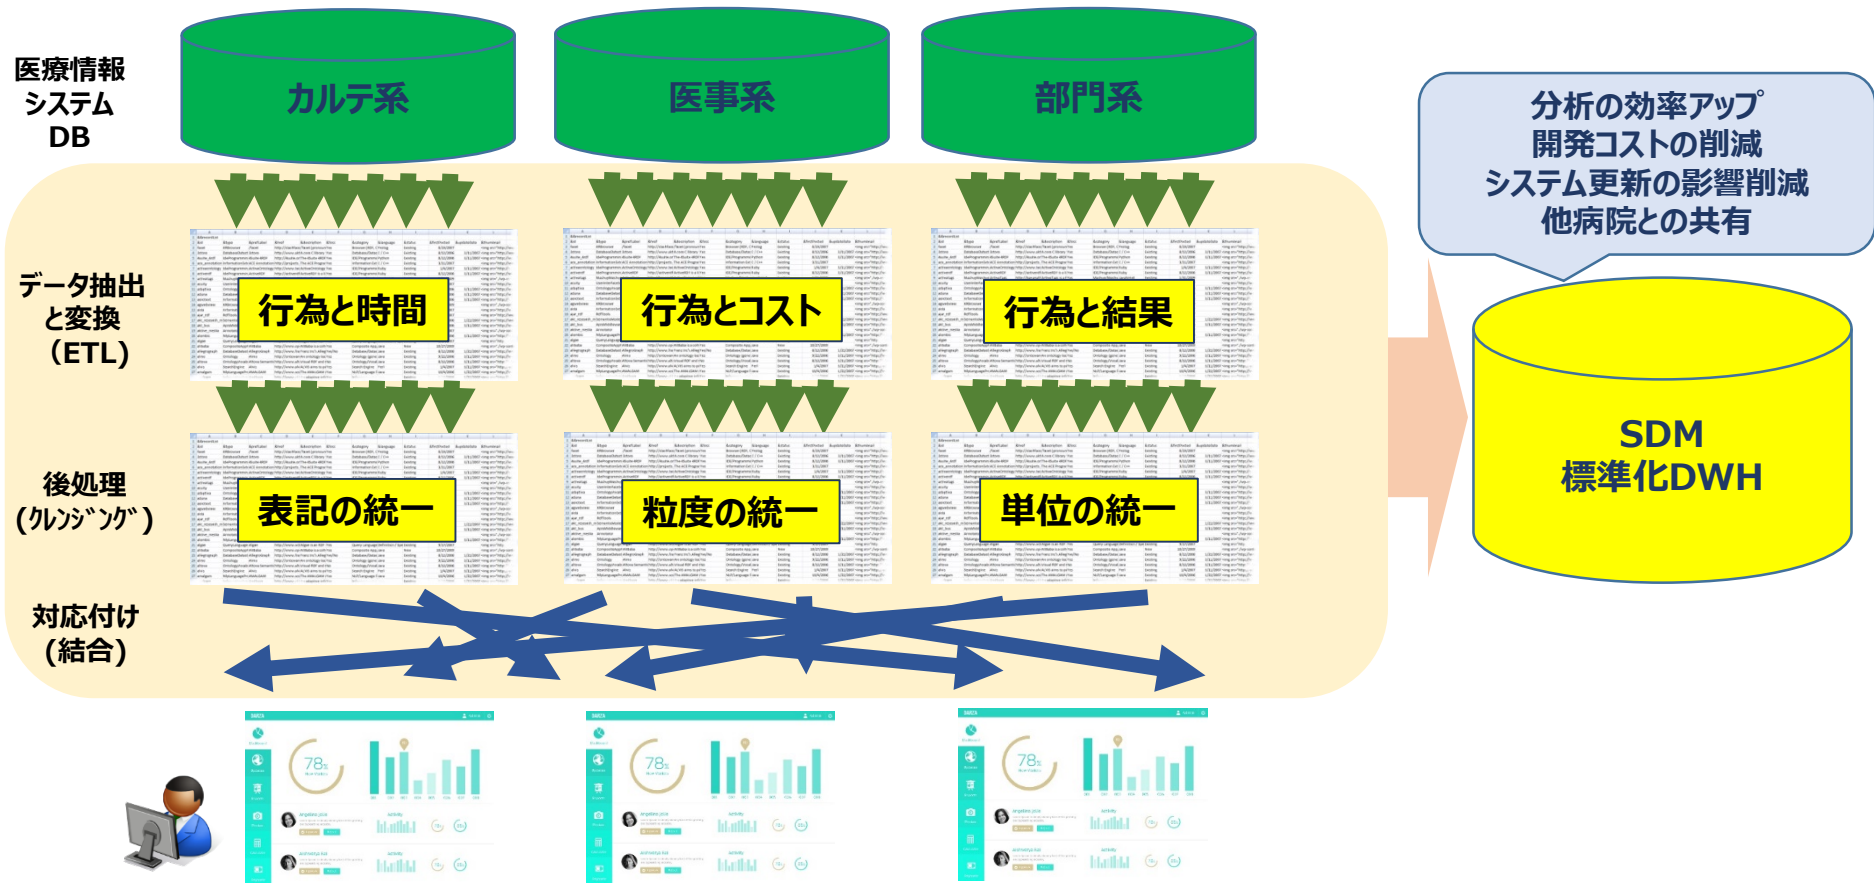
医療情報システムDB

カルテ系

医事系

部門系

分析の効率アップ
開発コストの削減
システム更新の影響削減
他病院との共有

データ抽出と変換（ETL）

行為と時間

行為とコスト

行為と結果

SDM
標準化DWH

後処理（ｸﾚﾝｼﾞﾝｸﾞ）

表記の統一

粒度の統一

単位の統一

対応付け（結合）

78%

78%

78%